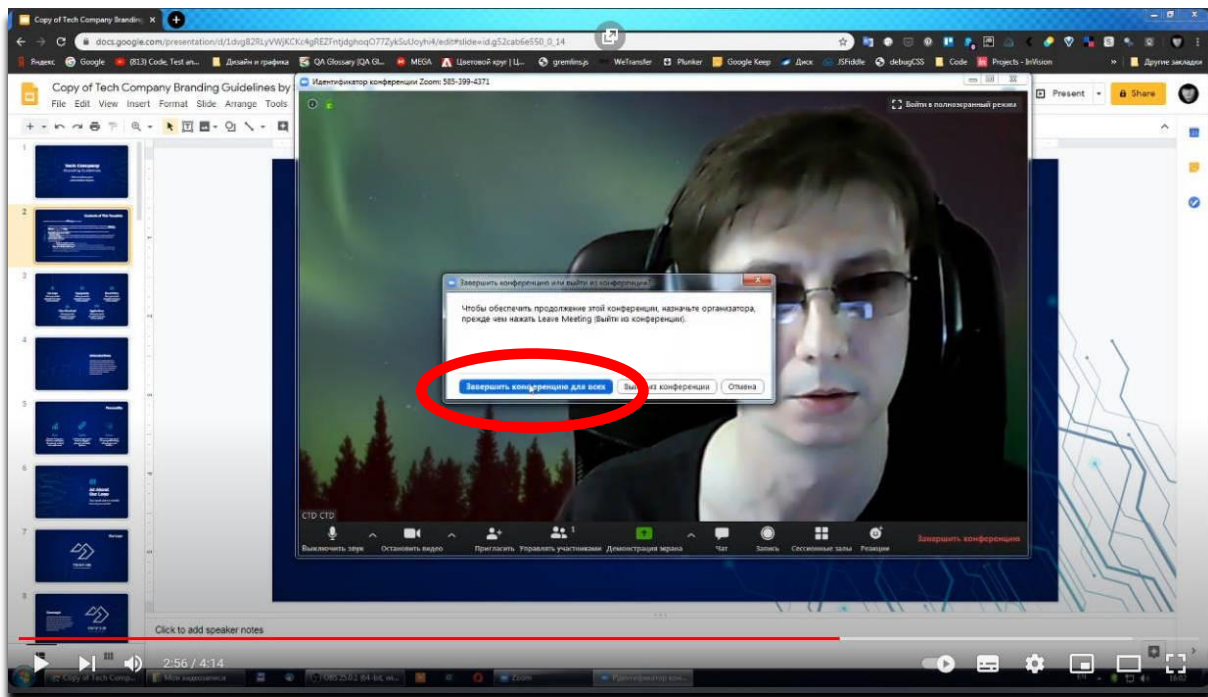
Copy of Tech Company Brandin ×

docs.google.com/presentation/d/1dvg82RLyVWjKCKz4gREZFntjdghoqO77ZykSuUoyhi4/edit#slide=id.g52cab6e550_0_14

Яндекс Google (813) Code, Test an... Дизайн и графика QA Glossary |QA Gl... MEGA Цветовой круг | Ц... gremlins.js WeTransfer Plunker Google Keep Диск JSFiddle debugCSS Code Projects - InVision » Другие закладки

Copy of Tech Company Branding Guidelines by
File Edit View Insert Format Slide Arrange Tools

Present Share

Идентификатор конференции Zoom: 585-399-4371

Выйти в полноэкранный режим

Завершить конференцию или выйти из конференции

Чтобы обеспечить продолжение этой конференции, назначьте организатора, прежде чем нажать Leave Meeting (Выйти из конференции).

Завершить конференцию для всех Выйти из конференции Отмена

CTD CTD

Выключить звук Остановить видео Пригласить Управлять участниками Демонстрация экрана Чат Запись Сессионные залы Реакции Завершить конференцию

Tech Company

Click to add speaker notes

2:56 / 4:14

Copy of Tech Comp... Мои видеозаписи OBS Zoom Идентификатор кон...